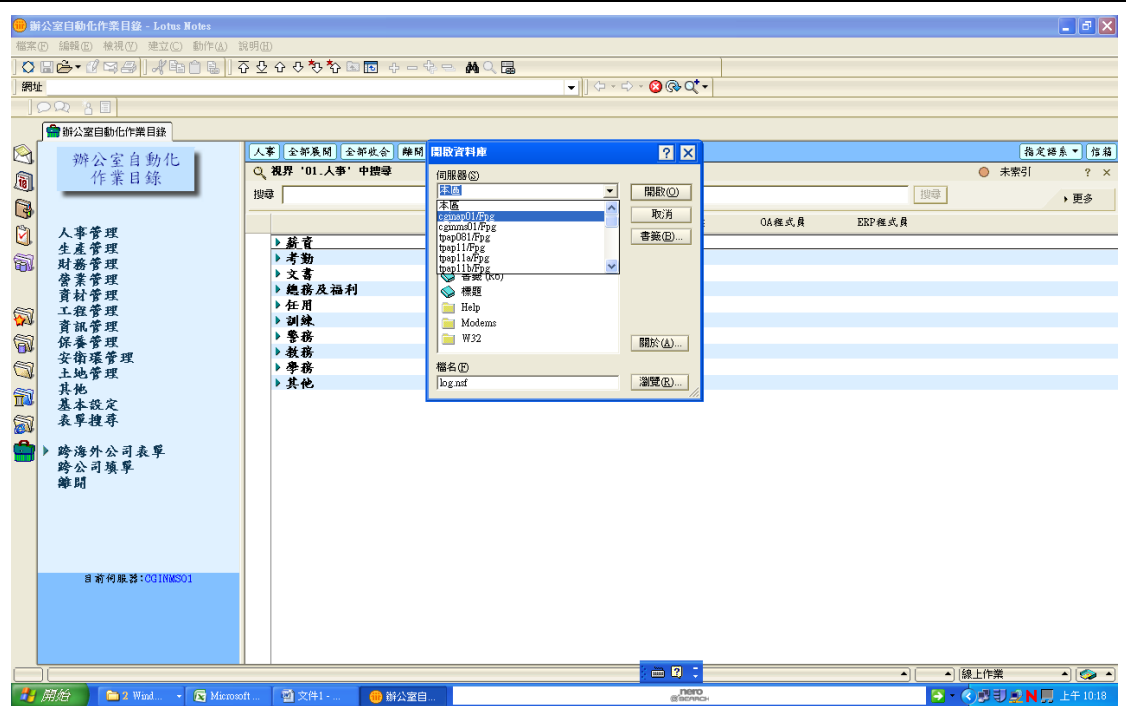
辦公室自動化作業目錄 - Lotus Notes

檔案(F) 編輯(E) 檢視(V) 建立(C) 動作(A) 說明(H)

網址

辦公室自動化作業目錄

辦公室自動化
作業目錄

人事管理
生產管理
財務管理
營業管理
資材管理
工程管理
資訊管理
保養管理
安衛環管理
土地管理
其他
基本設定
表單搜尋

跨海外公司表單
跨公司填單
離開

目前伺服器:CGINMS01

人事 全部展開 全部收合 離開

視界 '01.人事' 中搜尋

搜尋

▸ 薪資
▸ 考勤
▸ 文書
▸ 總務及福利
▸ 任用
▸ 訓練
▸ 警務
▸ 教務
▸ 學務
▸ 其他

OA程式員 ERP程式員

指定錄來 ▾ 信箱

未索引 ? ×

搜尋

▸ 更多

開啟資料庫 ? ×

伺服器(S)
本區
本區
cginsp01/Fpg
cgmms01/Fpg
tpap081/Fpg
tpap11/Fpg
tpap11a/Fpg
tpap11b/Fpg
書籤 (R6)
標題
Help
Modems
W32

開啟(O)
取消
書籤(B)...
關於(A)...

檔名(F)
log.nsf
瀏覽(R)...

線上作業

開始 2 Wind... Microsoft ... 文件1 - ... 辦公室自... 上午 10:18